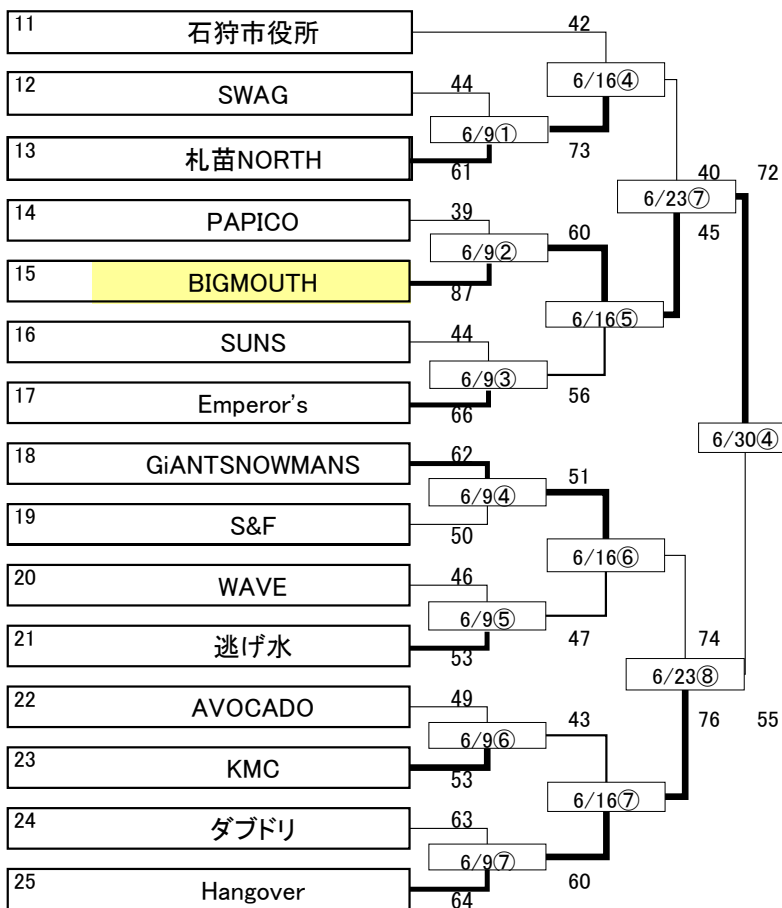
11 石狩市役所
12 SWAG
13 札苗NORTH
14 PAPICO
15 BIGMOUTH
16 SUNS
17 Emperor's
18 GiANTSNOWMANS
19 S&F
20 WAVE
21 逃げ水
22 AVOCADO
23 KMC
24 ダブドリ
25 Hangover

44
6/9①
61

39
6/9②
87

44
6/9③
66

62
6/9④
50

46
6/9⑤
53

49
6/9⑥
53

63
6/9⑦
64

42
6/16④
73

60
6/16⑤
56

51
6/16⑥
47

43
6/16⑦
60

40
6/23⑦
45

74
6/23⑧
76

72
6/30④
55